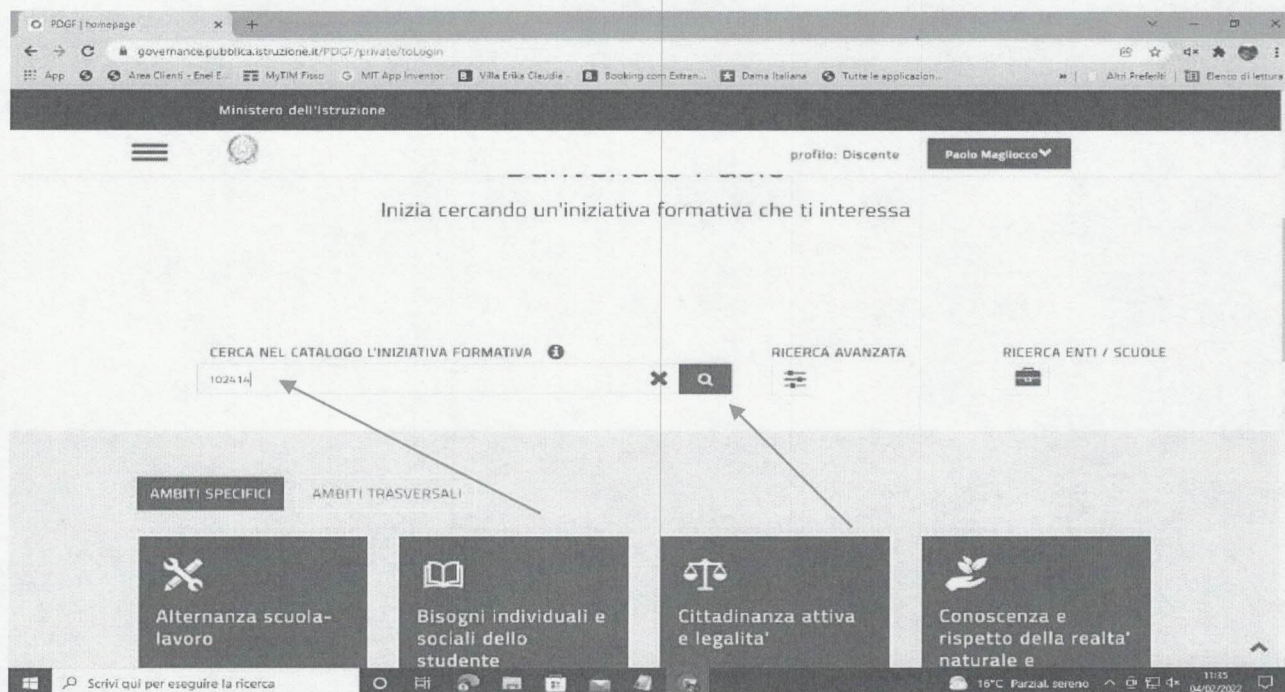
PDGF | homepage

governance.pubblica.istruzione.it/PDGF/private/toLogin

App Area Clienti - Enel E... MyTIM Fisso MIT App Inventor Villa Erika Claudia - Booking.com Extran... Dama Italiana Tutte le applicazion... Altri Preferiti Elenco di lettura

Ministero dell'Istruzione

profilo: Discente

Paolo Magliocco

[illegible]

Inizia cercando un'iniziativa formativa che ti interessa

CERCA NEL CATALOGO L'INIZIATIVA FORMATIVA

102414

RICERCA AVANZATA

RICERCA ENTI / SCUOLE

AMBITI SPECIFICI

AMBITI TRASVERSALI

Alternanza scuola-lavoro

Bisogni individuali e sociali dello studente

Cittadinanza attiva e legalita'

Conoscenza e rispetto della realta' naturale e

Scrivi qui per eseguire la ricerca

16°C Parzial. sereno

11:35
04/02/2022